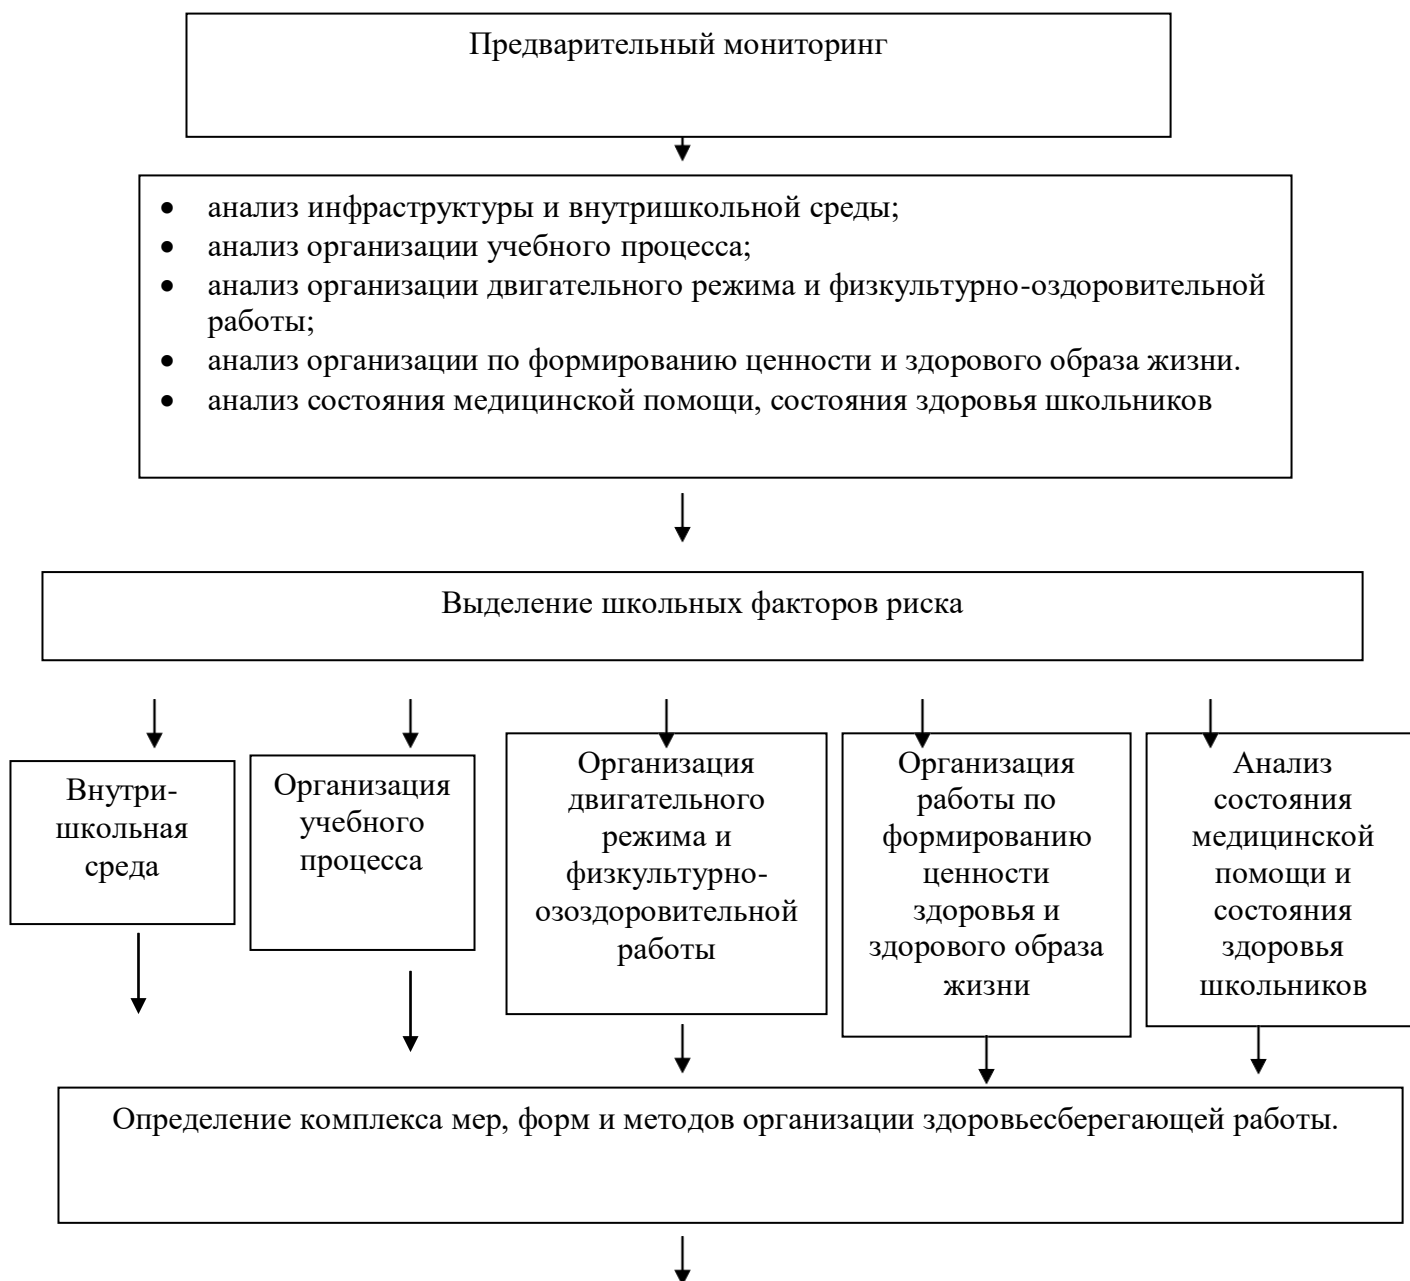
Предварительный мониторинг

- анализ инфраструктуры и внутришкольной среды;
- анализ организации учебного процесса;
- анализ организации двигательного режима и физкультурно-оздоровительной работы;
- анализ организации по формированию ценности и здорового образа жизни.
- анализ состояния медицинской помощи, состояния здоровья школьников

Выделение школьных факторов риска

Внутришкольная среда

Организация учебного процесса

Организация двигательного режима и физкультурно-озоздоровительной работы

Организация работы по формированию ценности здоровья и здорового образа жизни

Анализ состояния медицинской помощи и состояния здоровья школьников

Определение комплекса мер, форм и методов организации здоровьесберегающей работы.